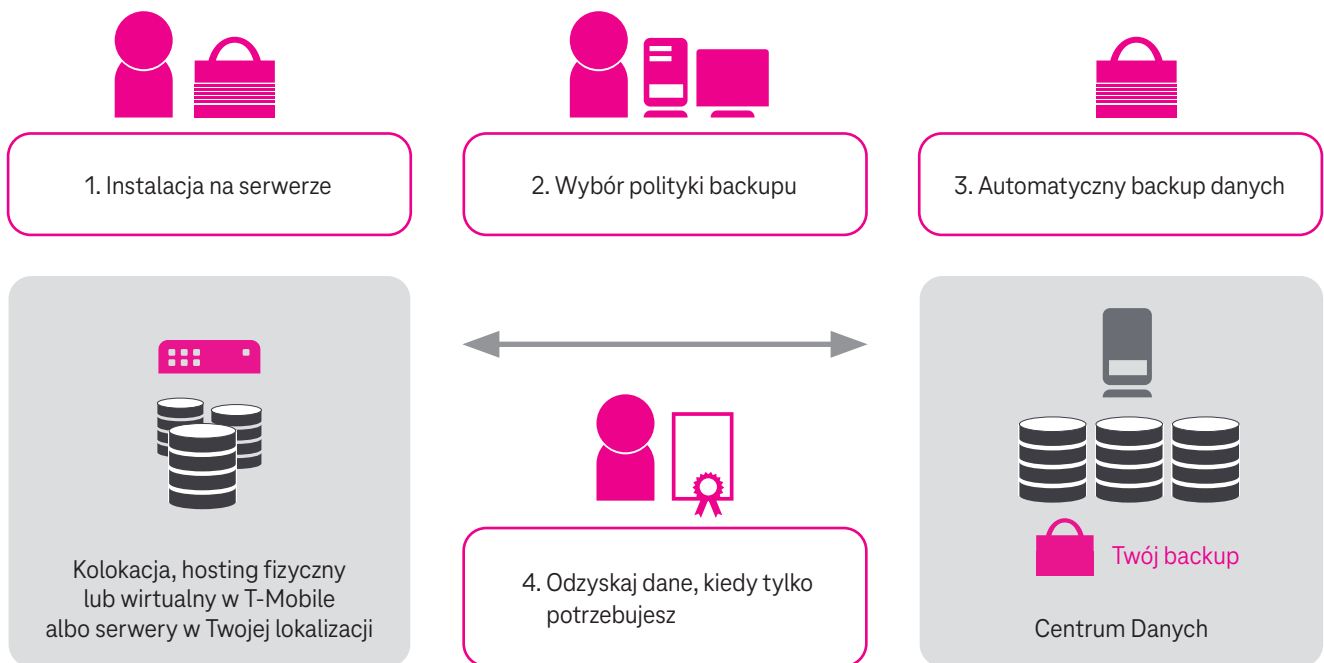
1. Instalacja na serwerze

2. Wybór polityki backupu

3. Automatyczny backup danych

Kolokacja, hosting fizyczny lub wirtualny w T-Mobile albo serwery w Twojej lokalizacji

4. Odzyskaj dane, kiedy tylko potrzebujesz

Twój backup

Centrum Danych